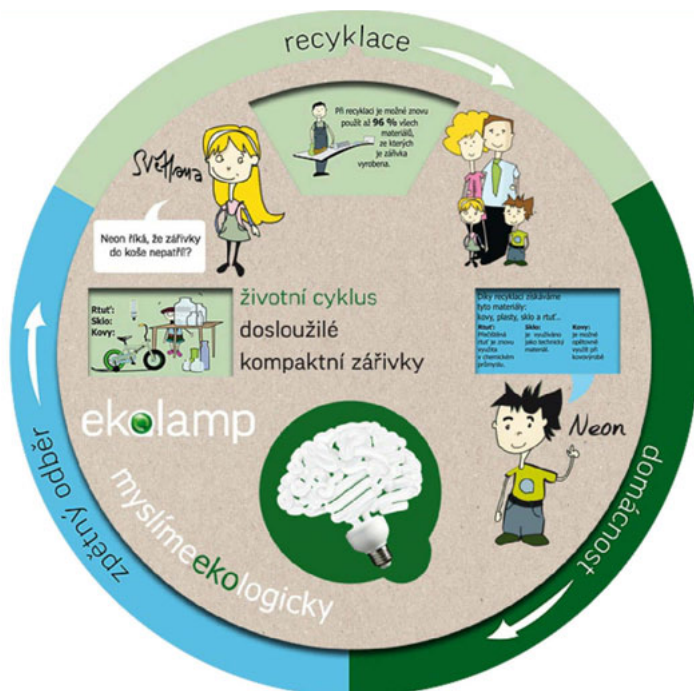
recyklace

Při recyklaci je možné znovu použít až 96 % všech materiálů, ze kterých je zářivka vyrobena.

Světluna

Neon říká, že zářivky do koše nepatří!?

Rtuť:
Sklo:
Kovy:

životní cyklus
dosloužilé
kompaktní zářivky

Díky recyklaci získáváme tyto materiály: kovy, plasty, sklo a rtuť...

Rtuť: Přečištěná rtuť je znovu využita v chemickém průmyslu.

Sklo: Je využíváno jako technický materiál.

Kovy: Je možné opětovně použít při kovovýrobě

Neon

ekolamp

myslímeekologicky

zpětný odběr

domácnost